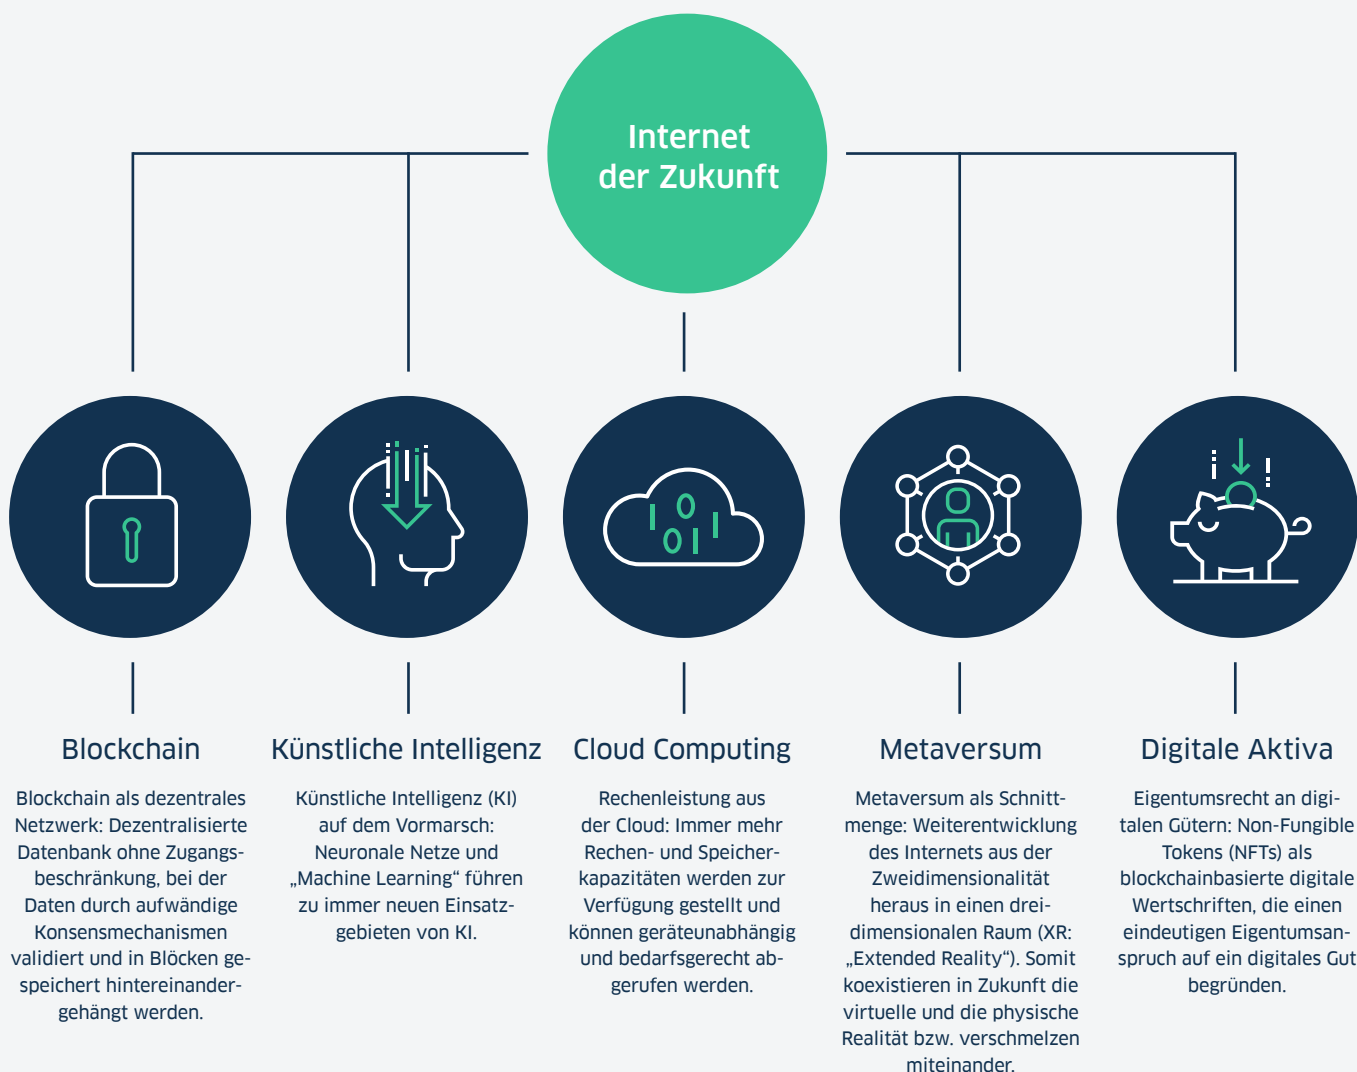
Internet der Zukunft

Blockchain

Blockchain als dezentrales Netzwerk: Dezentralisierte Datenbank ohne Zugangsbeschränkung, bei der Daten durch aufwändige Konsensmechanismen validiert und in Blöcken gespeichert hintereinandergehängt werden.

Künstliche Intelligenz

Künstliche Intelligenz (KI) auf dem Vormarsch: Neuronale Netze und „Machine Learning" führen zu immer neuen Einsatzgebieten von KI.

Cloud Computing

Rechenleistung aus der Cloud: Immer mehr Rechen- und Speicherkapazitäten werden zur Verfügung gestellt und können geräteunabhängig und bedarfsgerecht abgerufen werden.

Metaversum

Metaversum als Schnittmenge: Weiterentwicklung des Internets aus der Zweidimensionalität heraus in einen dreidimensionalen Raum (XR: „Extended Reality"). Somit koexistieren in Zukunft die virtuelle und die physische Realität bzw. verschmelzen miteinander.

Digitale Aktiva

Eigentumsrecht an digitalen Gütern: Non-Fungible Tokens (NFTs) als blockchainbasierte digitale Wertschriften, die einen eindeutigen Eigentumsanspruch auf ein digitales Gut begründen.